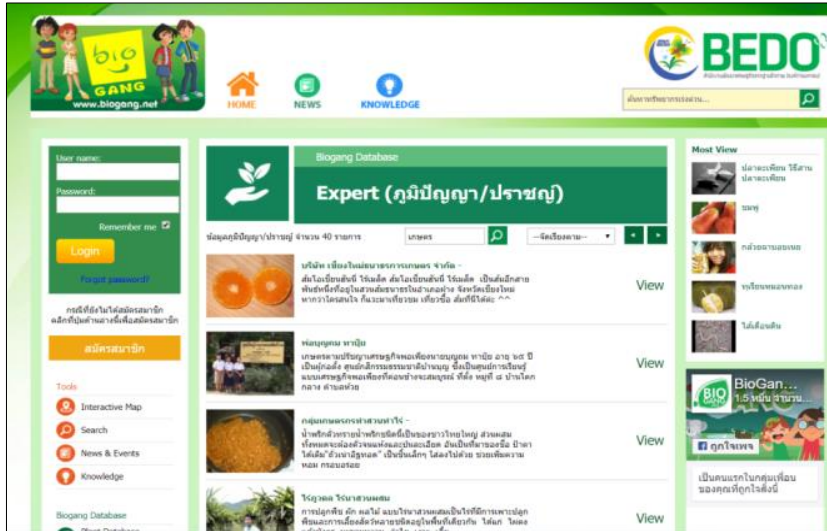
bio GANG
www.biogang.net

HOME
NEWS
KNOWLEDGE

BEDO
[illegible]

User name:
Password:
Remember me
Login
Forgot password?

กรณีที่ยังไม่ได้สมัครสมาชิก คลิกที่ปุ่มด้านล่างนี้เพื่อสมัครสมาชิก
สมัครสมาชิก

Tools
Interactive Map
Search
News & Events
Knowledge

Biogang Database
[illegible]

Biogang Database
Expert (ภูมิปัญญา/ปราชญ์)

ข้อมูลภูมิปัญญา/ปราชญ์ จำนวน 40 รายการ
เกษตร
--จัดเรียงตาม--

บริษัท เชียงใหม่อนามัยการเกษตร จำกัด -
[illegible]
View

พ่อบุญคุณ หาญิม
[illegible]
View

กลุ่มเกษตรกร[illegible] -
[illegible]
View

ไร่ภูวดล ไร่นาสวนผสม
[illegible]
View

Most View
ปลาตะเพียน วิถีสาน ปลาตะเพียน
ชมพู่
กล้วยหามยอยอม
ทุเรียนหมอนทอง
ไส้เดือนดิน

BioGan...
1.5 หมื่น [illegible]
ถูกใจเพจ
เป็นคนแรกในกลุ่มเพื่อนของคุณที่ถูกใจสิ่งนี้